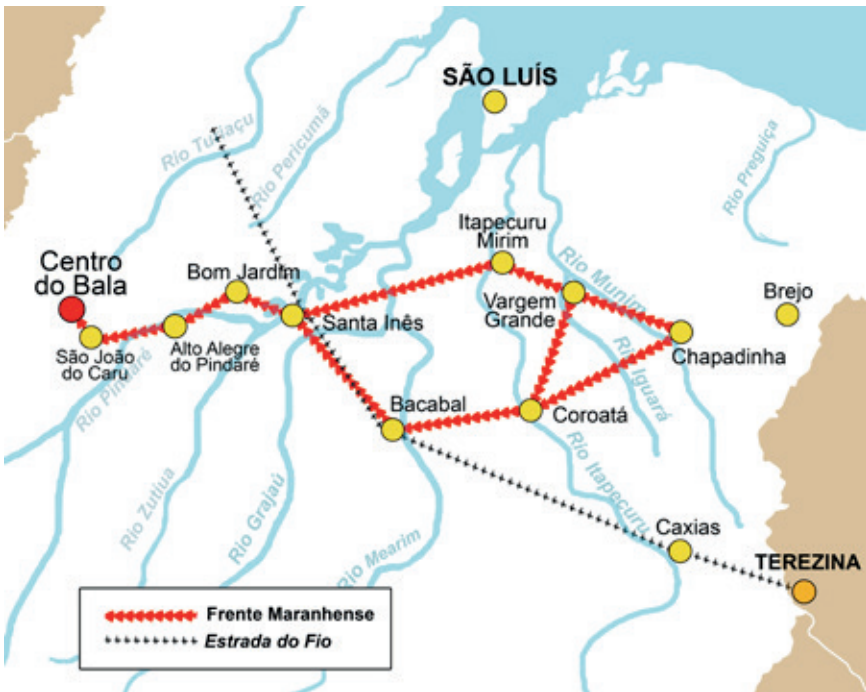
SÃO LUÍS

Rio Turiaçu

Rio Pericumã

Rio Preguiça

Centro do Bala

Bom Jardim

Itapecuru Mirim

Rio Munim

Vargem Grande

Brejo

Santa Inês

São João do Caru

Alto Alegre do Pindaré

Chapadinha

Rio Pindaré

Rio Iguará

Bacabal

Coroatá

Rio Itapecuru

Rio Zutiua

Rio Grajaú

Caxias

Rio Mearim

TEREZINA

Frente Maranhense

Estrada do Fio